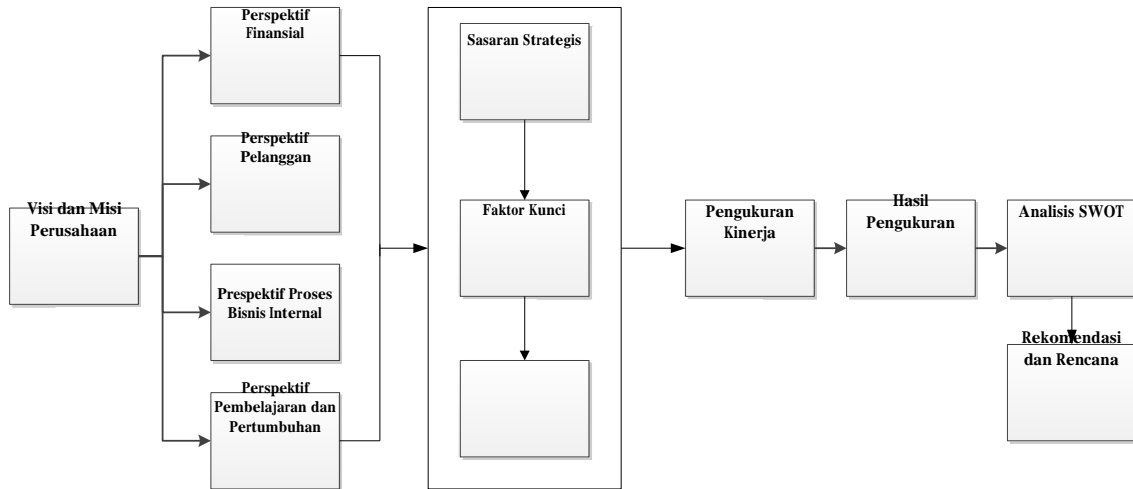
Visi dan Misi Perusahaan

Perspektif Finansial

Perspektif Pelanggan

Prespektif Proses Bisnis Internal

Perspektif Pembelajaran dan Pertumbuhan

Sasaran Strategis

Faktor Kunci

Pengukuran Kinerja

Hasil Pengukuran

Analisis SWOT

Rekomendasi dan Rencana